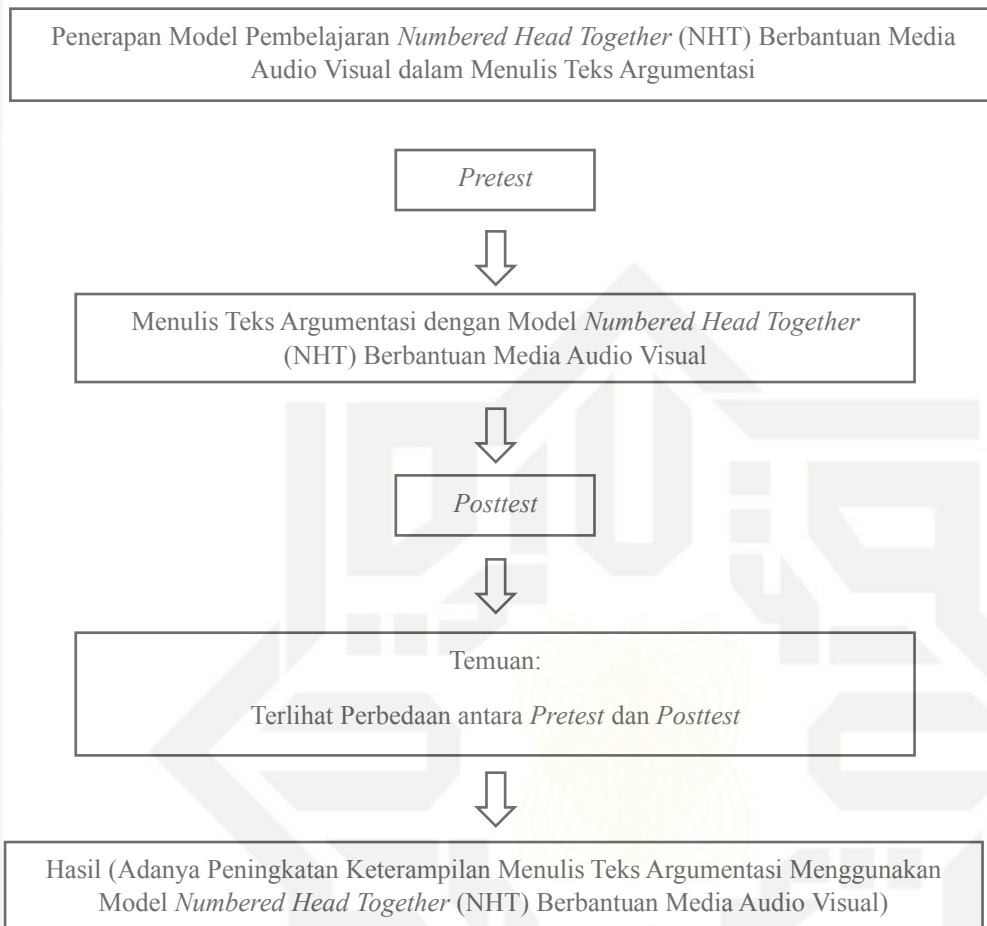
Penerapan Model Pembelajaran *Numbered Head Together* (NHT) Berbantuan Media Audio Visual dalam Menulis Teks Argumentasi

*Pretest*

Menulis Teks Argumentasi dengan Model *Numbered Head Together* (NHT) Berbantuan Media Audio Visual

*Posttest*

Temuan:

Terlihat Perbedaan antara *Pretest* dan *Posttest*

Hasil (Adanya Peningkatan Keterampilan Menulis Teks Argumentasi Menggunakan Model *Numbered Head Together* (NHT) Berbantuan Media Audio Visual)